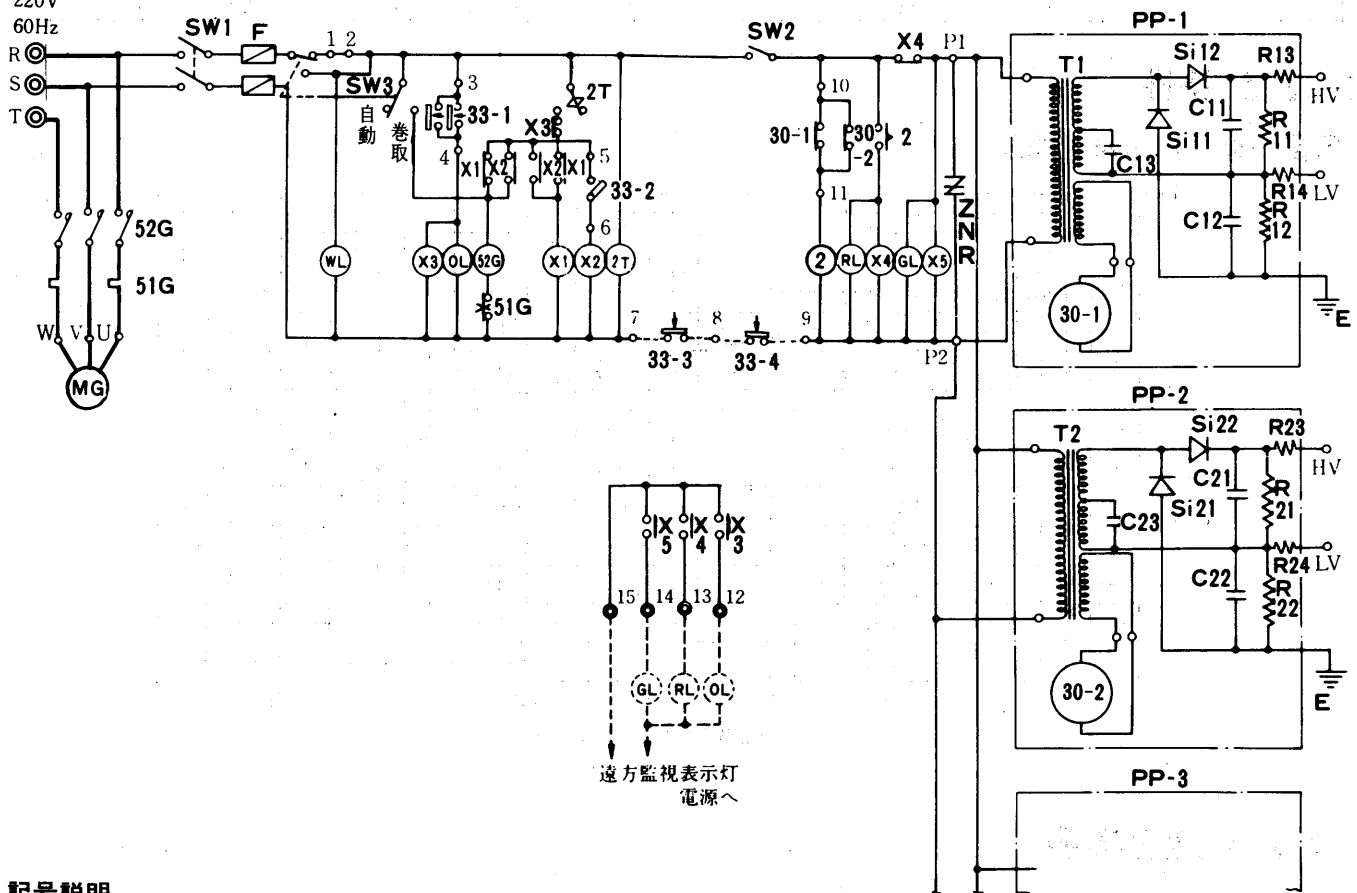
220V
60Hz
R
S
T
SW1
F
1 2
SW3
自動
巻取
3
33-1
4
X1 X2
X3
X2 X1
5
33-2
6
2T
WL
X3 OL 52G
51G
X1 X2 2T
7
33-3
8
33-4
9
SW2
10
30-1
30-2
2
11
X4
P1
ZNR
2 RL X4 GL X5
P2
52G
51G
W V U
MG
PP-1
T1
Si12
R13
HV
C11
Si11
R11
C13
R14
LV
C12
R12
30-1
E
PP-2
T2
Si22
R23
HV
C21
Si21
R21
C23
R24
LV
C22
R22
30-2
E
PP-3
X5 X4 X3
15 14 13 12
GL RL OL
遠方監視表示灯
電源へ
記号説明